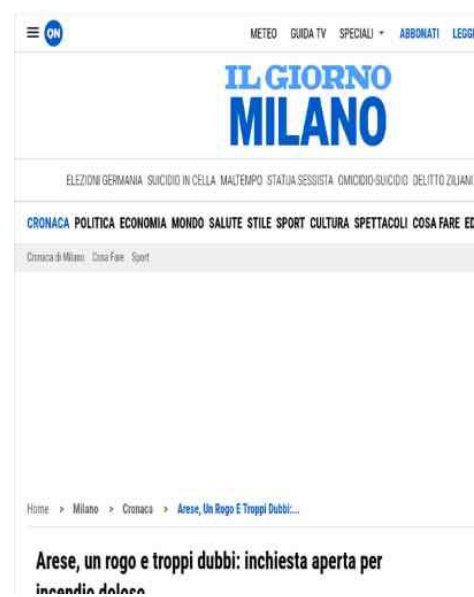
ON

METEO GUIDA TV SPECIALI ABBONATI LEGG

IL GIORNO
MILANO

ELEZIONI GERMANIA SUICIDIO IN CELLA MALTEMPO STATUA SESSISTA OMICIDIO-SUICIDIO DELITTO ZILIANI

CRONACA POLITICA ECONOMIA MONDO SALUTE STILE SPORT CULTURA SPETTACOLI COSA FARE ED

Cronaca di Milano Cosa Fare Sport

Home > Milano > Cronaca > Arese, Un Rogo E Troppi Dubbi:...

Arese, un rogo e troppi dubbi: inchiesta aperta per incendio doloso